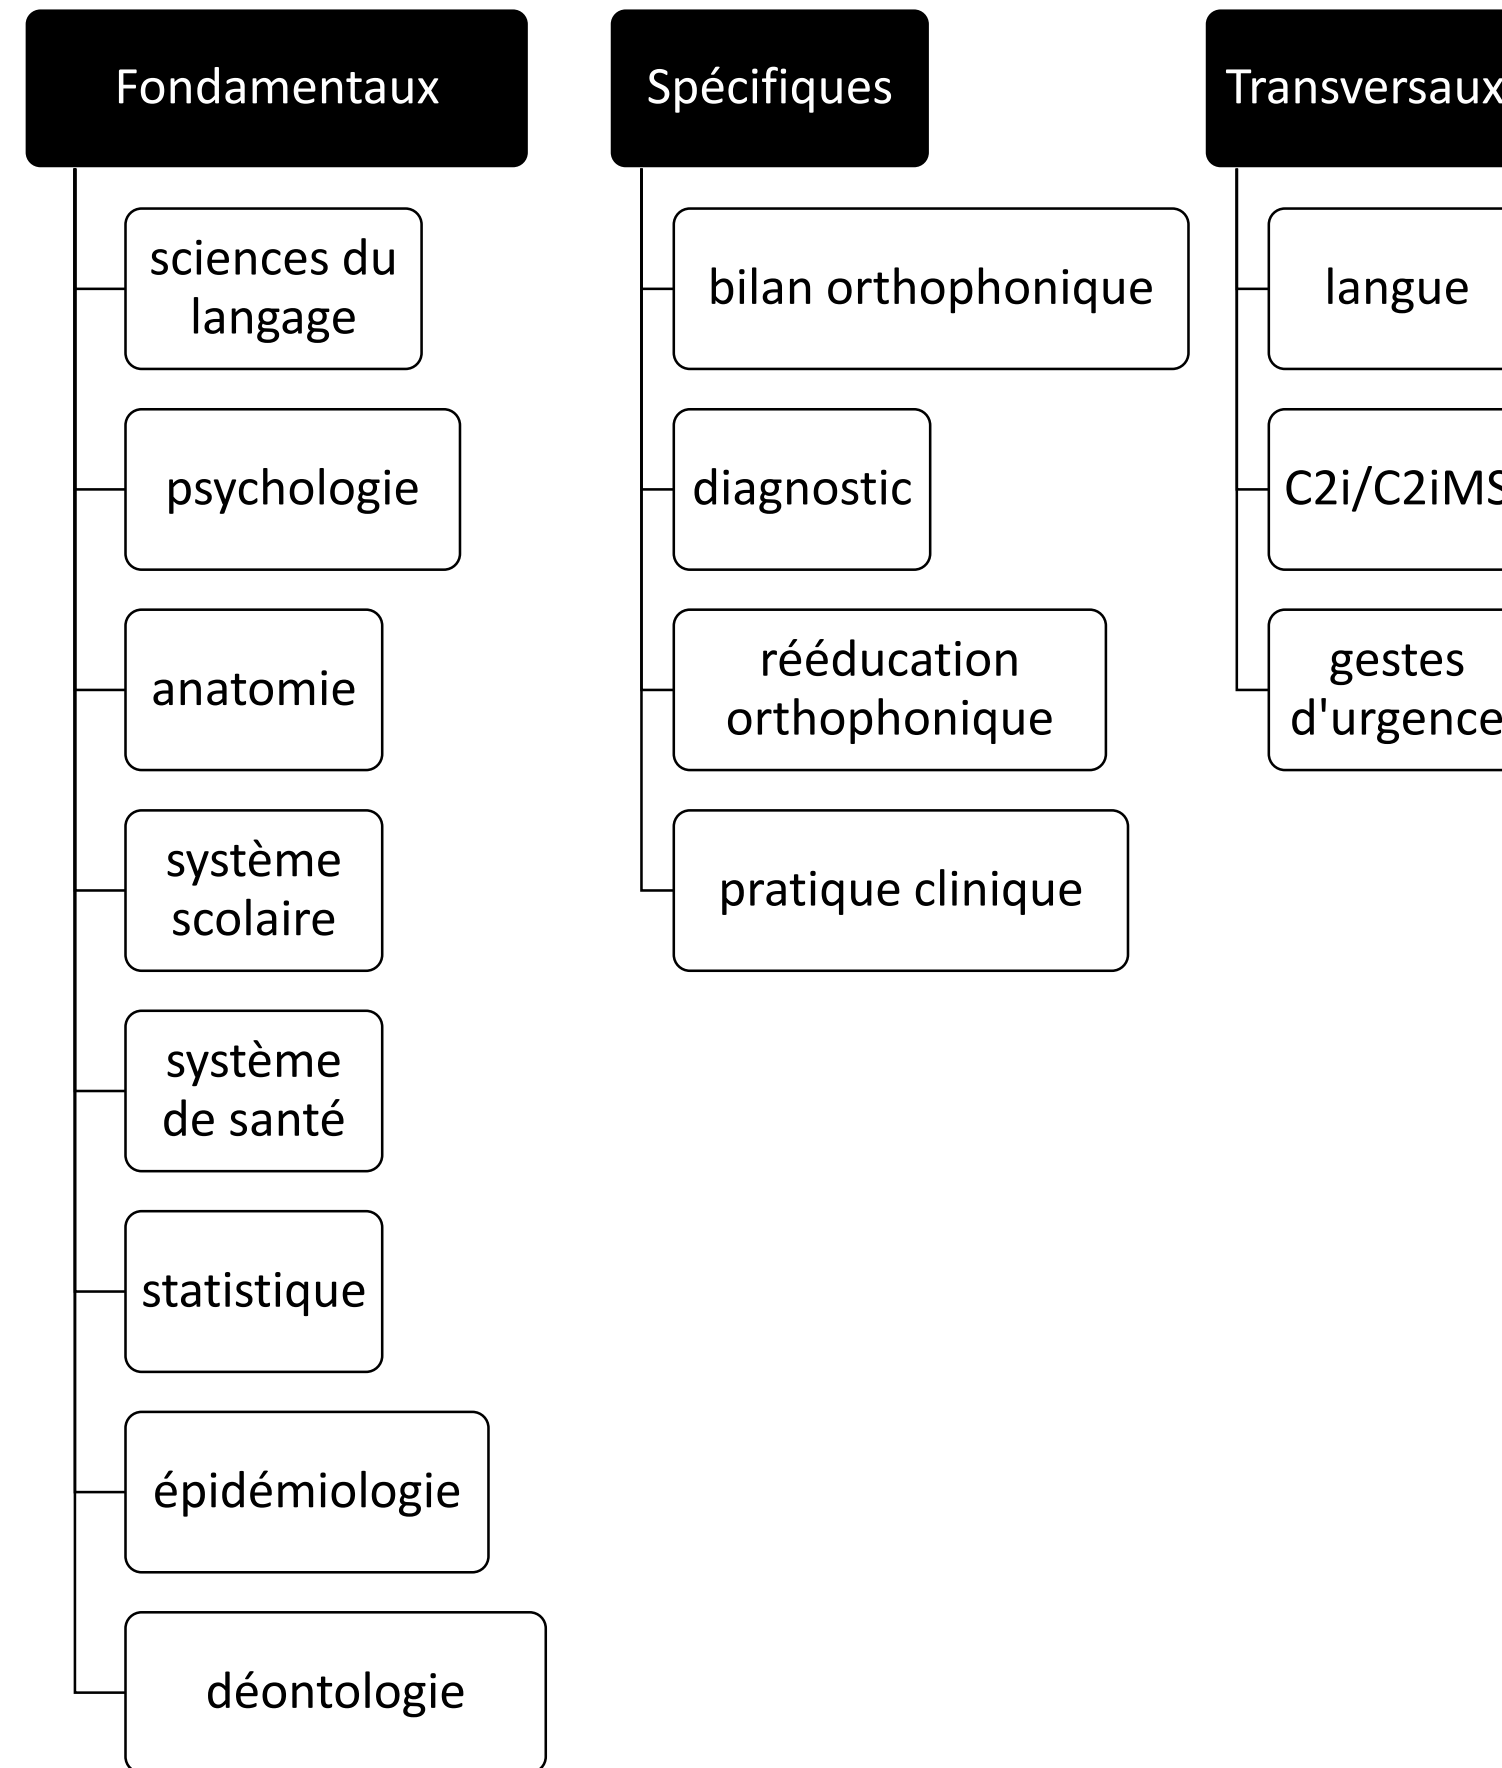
Fondamentaux

sciences du langage

psychologie

anatomie

système scolaire

système de santé

statistique

épidémiologie

déontologie

Spécifiques

bilan orthophonique

diagnostic

rééducation orthophonique

pratique clinique

Transversaux

langue

C2i/C2iMS

gestes d'urgence